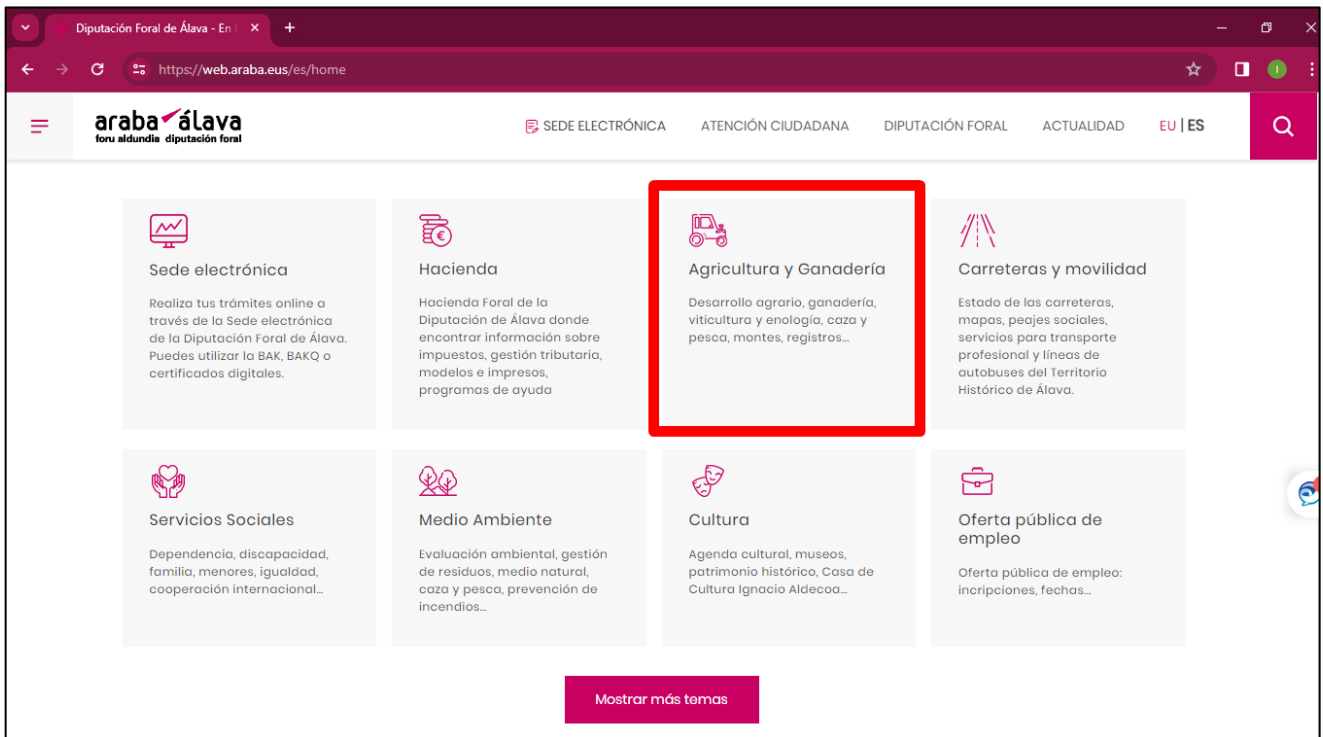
Diputación Foral de Álava - En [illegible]

https://web.araba.eus/es/home

araba álava
foru aldundia diputación foral

SEDE ELECTRÓNICA ATENCIÓN CIUDADANA DIPUTACIÓN FORAL ACTUALIDAD EU | ES

Sede electrónica

Realiza tus trámites online a través de la Sede electrónica de la Diputación Foral de Álava. Puedes utilizar la BAK, BAKQ o certificados digitales.

Hacienda

Hacienda Foral de la Diputación de Álava donde encontrar información sobre impuestos, gestión tributaria, modelos e impresos, programas de ayuda

Agricultura y Ganadería

Desarrollo agrario, ganadería, viticultura y enología, caza y pesca, montes, registros...

Carreteras y movilidad

Estado de las carreteras, mapas, peajes sociales, servicios para transporte profesional y líneas de autobuses del Territorio Histórico de Álava.

Servicios Sociales

Dependencia, discapacidad, familia, menores, igualdad, cooperación internacional...

Medio Ambiente

Evaluación ambiental, gestión de residuos, medio natural, caza y pesca, prevención de incendios...

Cultura

Agenda cultural, museos, patrimonio histórico, Casa de Cultura Ignacio Aldecoa...

Oferta pública de empleo

Oferta pública de empleo: incripciones, fechas...

Mostrar más temas